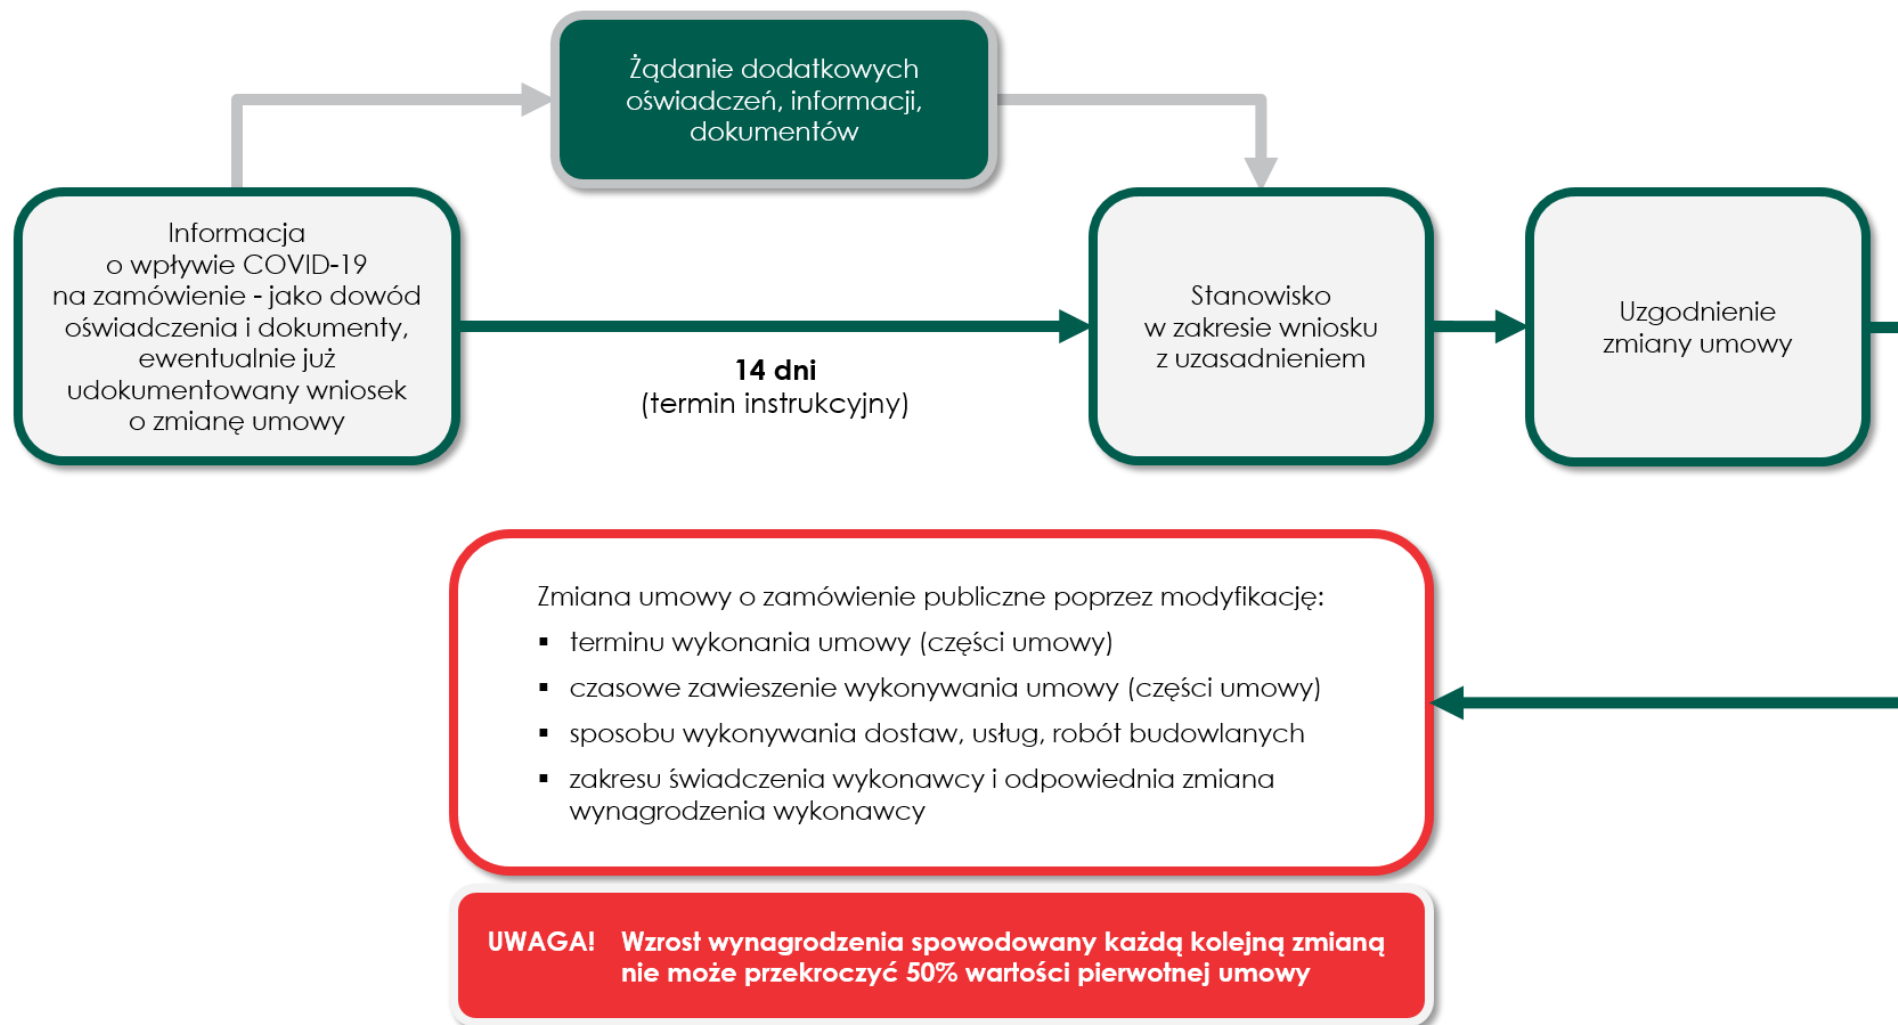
Żądanie dodatkowych oświadczeń, informacji, dokumentów

Informacja o wpływie COVID-19 na zamówienie - jako dowód oświadczenia i dokumenty, ewentualnie już udokumentowany wniosek o zmianę umowy

14 dni
(termin instrukcyjny)

Stanowisko w zakresie wniosku z uzasadnieniem

Uzgodnienie zmiany umowy

Zmiana umowy o zamówienie publiczne poprzez modyfikację:
▪ terminu wykonania umowy (części umowy)
▪ czasowe zawieszenie wykonywania umowy (części umowy)
▪ sposobu wykonywania dostaw, usług, robót budowlanych
▪ zakresu świadczenia wykonawcy i odpowiednia zmiana wynagrodzenia wykonawcy

UWAGA! Wzrost wynagrodzenia spowodowany każdą kolejną zmianą nie może przekroczyć 50% wartości pierwotnej umowy